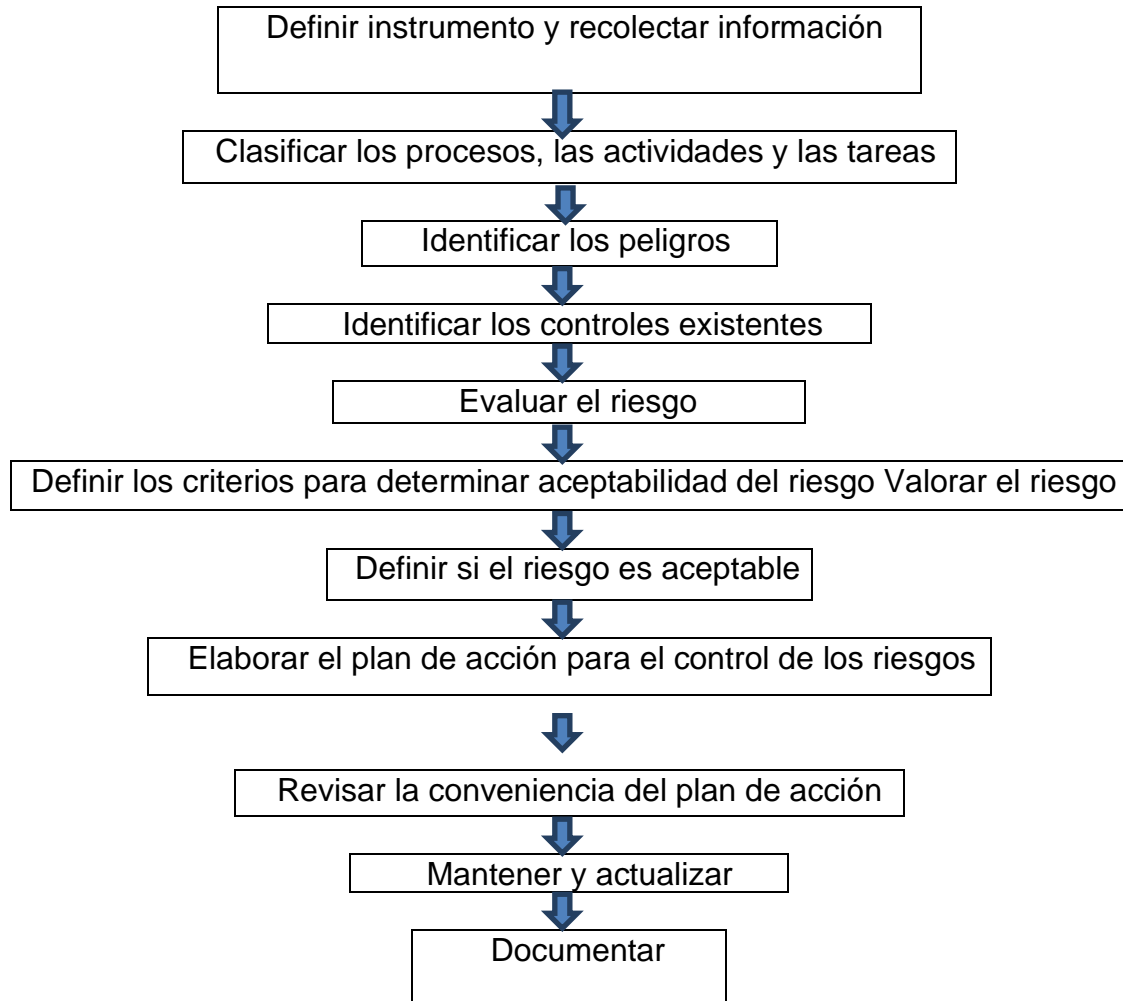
Definir instrumento y recolectar información

Clasificar los procesos, las actividades y las tareas

Identificar los peligros

Identificar los controles existentes

Evaluar el riesgo

Definir los criterios para determinar aceptabilidad del riesgo Valorar el riesgo

Definir si el riesgo es aceptable

Elaborar el plan de acción para el control de los riesgos

Revisar la conveniencia del plan de acción

Mantener y actualizar

Documentar